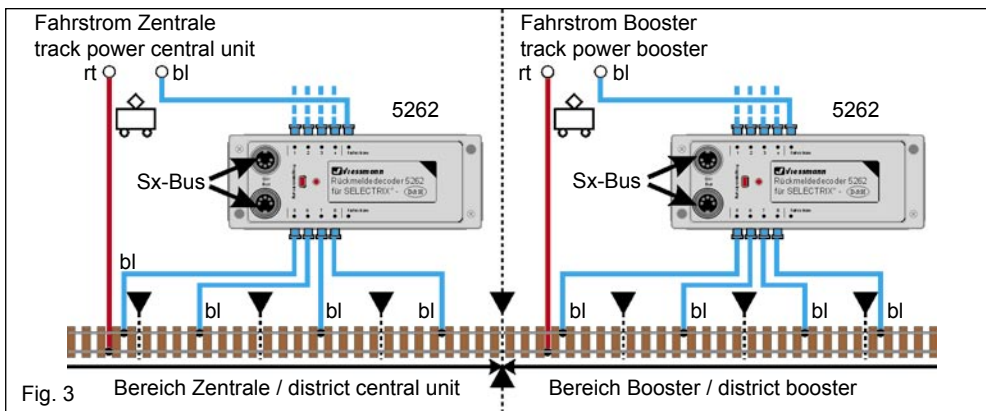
Fahrstrom Zentrale
track power central unit
rt bl

5262

Viessmann
Rückmeldedecoder 5262
für SELECTRIX® - SX

Sx-Bus

bl
bl
bl
bl

Fahrstrom Booster
track power booster
rt bl

5262

Viessmann
Rückmeldedecoder 5262
für SELECTRIX® - SX

Sx-Bus

bl
bl
bl
bl

Fig. 3
Bereich Zentrale / district central unit
Bereich Booster / district booster